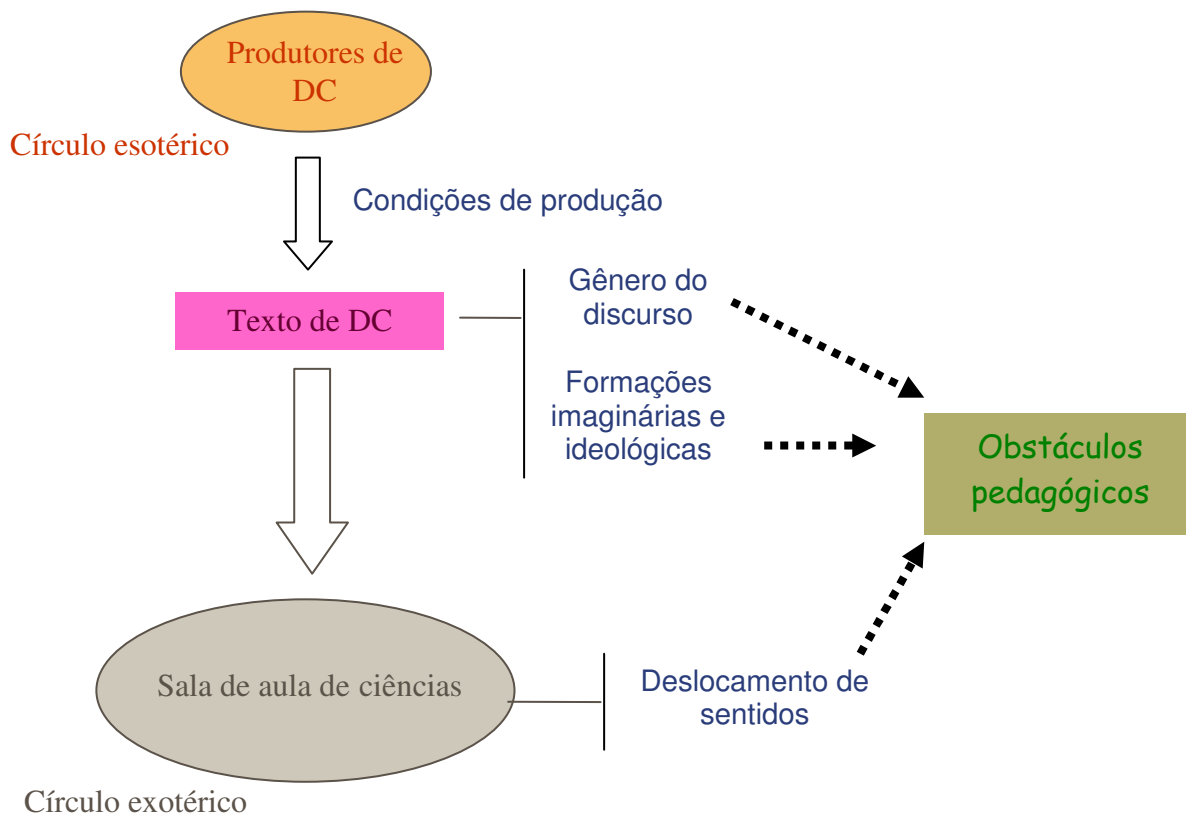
Produtores de DC

Círculo esotérico

Condições de produção

Texto de DC

Gênero do discurso

Formações imaginárias e ideológicas

Obstáculos pedagógicos

Sala de aula de ciências

Deslocamento de sentidos

Círculo exotérico